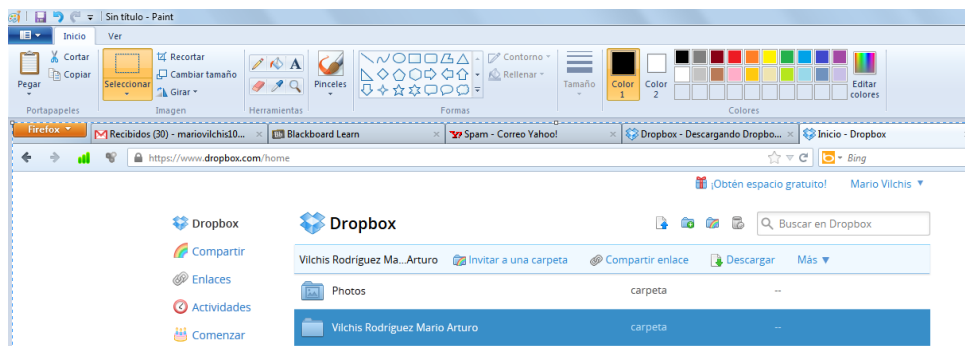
Sin título - Paint

Inicio Ver

Pegar
Cortar
Copiar
Portapapeles

Seleccionar
Recortar
Cambiar tamaño
Girar
Imagen

Herramientas

Pinceles

Contorno
Rellenar
Formas

Tamaño

Color 1
Color 2

Colores

Editar colores

Firefox

Recibidos (30) - mariovilchis10...
Blackboard Learn
Spam - Correo Yahoo!
Dropbox - Descargando Dropbo...
Inicio - Dropbox

https://www.dropbox.com/home

Bing

¡Obtén espacio gratuito!
Mario Vilchis

Dropbox
Compartir
Enlaces
Actividades
Comenzar

Dropbox

Buscar en Dropbox

Vilchis Rodríguez Ma...Arturo
Invitar a una carpeta
Compartir enlace
Descargar
Más

Photos
carpeta
--

Vilchis Rodríguez Mario Arturo
carpeta
--